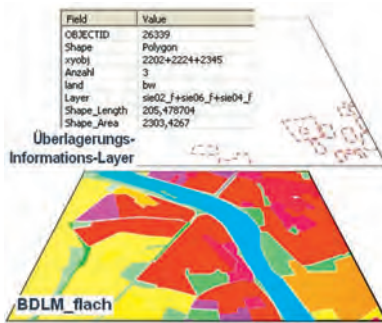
| Field | Value |
|---|---|
| OBJECTID | 26339 |
| Shape | Polygon |
| xyobj | 2202+2224+2345 |
| Anzahl | 3 |
| land | bw |
| Layer | sie02_f+sie06_f+sie04_f |
| Shape_Length | 205,478704 |
| Shape_Area | 2303,4267 |

Überlagerungs-Informations-Layer

BDLM_flach